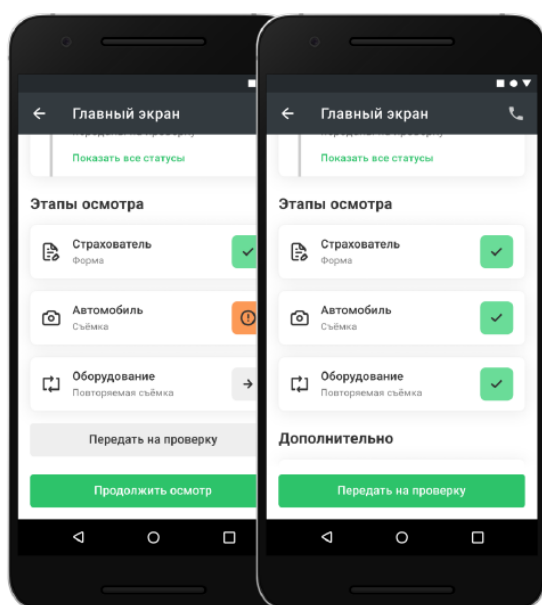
← Главный экран

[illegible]

Показать все статусы

Этапы осмотра

Страхователь
Форма

Автомобиль
Съёмка

Оборудование
Повторяемая съёмка

Передать на проверку

Продолжить осмотр

← Главный экран

Показать все статусы

Этапы осмотра

Страхователь
Форма

Автомобиль
Съёмка

Оборудование
Повторяемая съёмка

Дополнительно

Передать на проверку